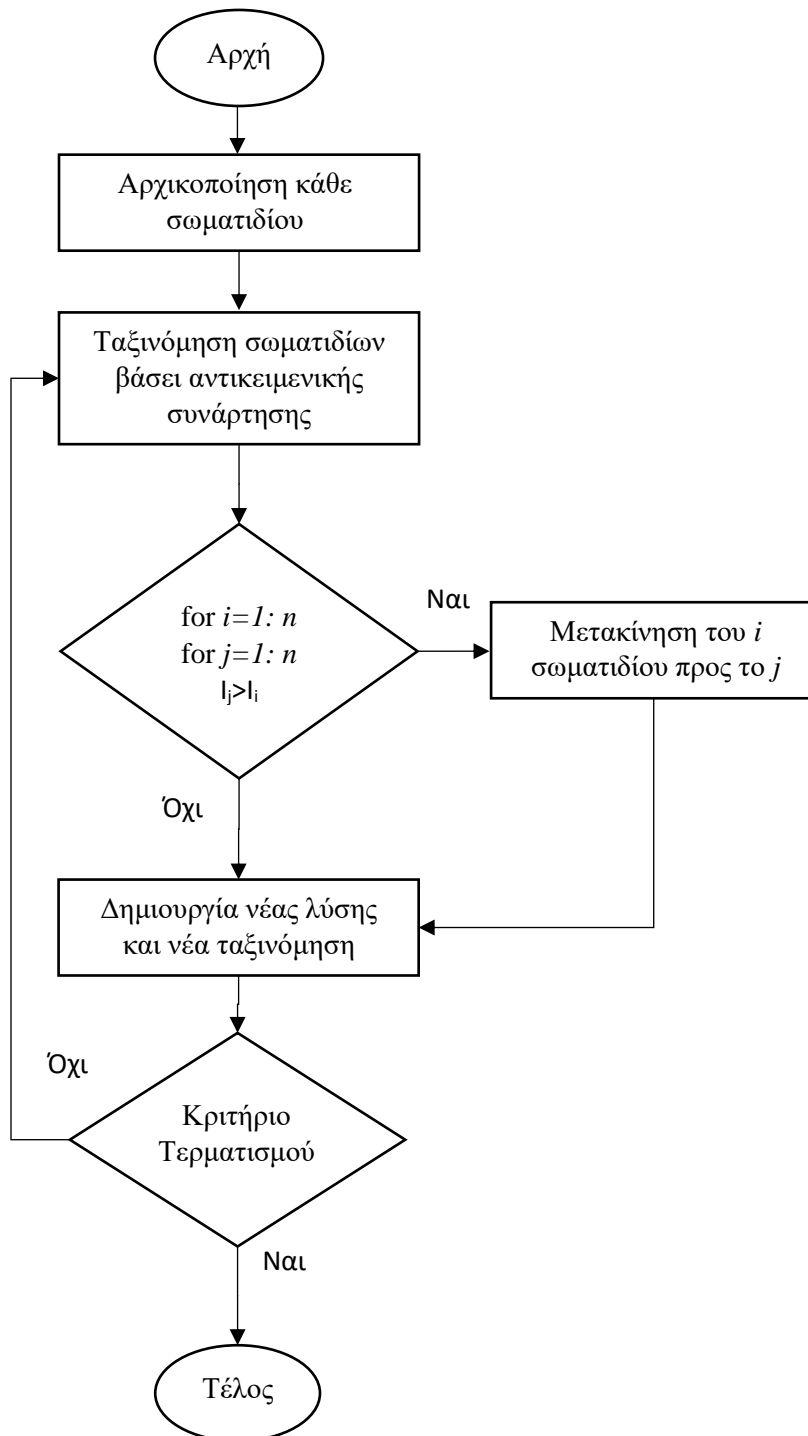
Αρχή

Αρχικοποίηση κάθε σωματιδίου

Ταξινόμηση σωματιδίων βάσει αντικειμενικής συνάρτησης

for $i=1: n$
for $j=1: n$
$I_j>I_i$

Ναι

Μετακίνηση του $i$ σωματιδίου προς το $j$

Όχι

Δημιουργία νέας λύσης και νέα ταξινόμηση

Όχι

Κριτήριο Τερματισμού

Ναι

Τέλος